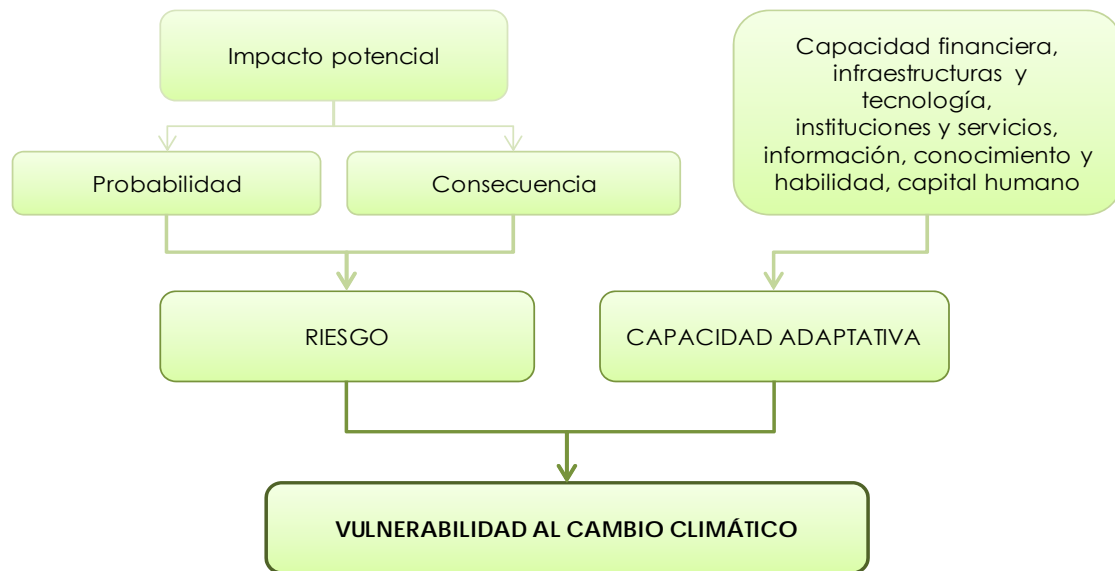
Impacto potencial

Capacidad financiera, infraestructuras y tecnología, instituciones y servicios, información, conocimiento y habilidad, capital humano

Probabilidad

Consecuencia

RIESGO

CAPACIDAD ADAPTATIVA

VULNERABILIDAD AL CAMBIO CLIMÁTICO